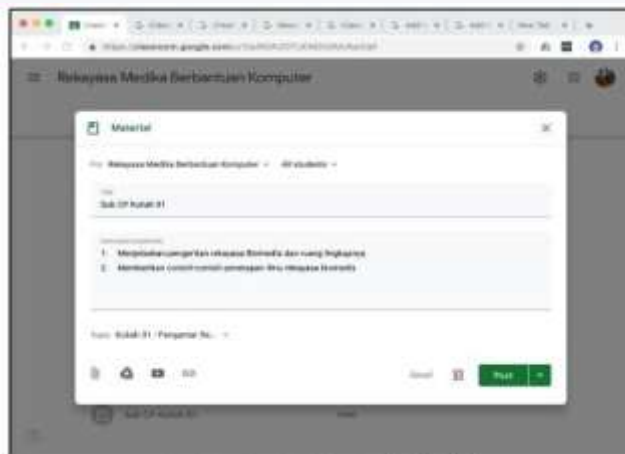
Rekayasa Media Berbantuan Komputer

Material

For Rekayasa Media Berbantuan Komputer All students

Title
Sub CP Kuliah 01

Description (optional)
1. Menjelaskan pengertian rekayasa Biomedis dan ruang lingkupnya
2. Memberikan contoh-contoh penerapan ilmu rekayasa biomedis

Topic Kuliah 01 : Pengantar Re...

Save Post

Sub CP Kuliah 01